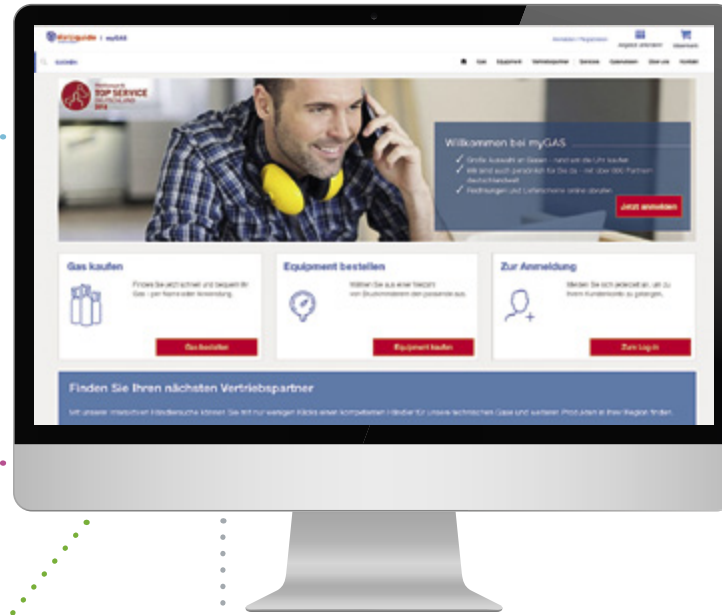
| myGAS

Anmelden / Registrieren

Angebot anfordern

Warenkorb

Suchen

Gas Equipment Vertriebspartner Services Gaseunissen Über uns Kontakt

TOP SERVICE DEUTSCHLAND 2016

Willkommen bei myGAS

✓ Große Auswahl an Gasen - rund um die Uhr kaufen

✓ Wir sind auch persönlich für Sie da - mit über 600 Partnern deutschlandweit

✓ Rechnungen und Lieferscheine online abrufen

Jetzt anmelden

Gas kaufen

Finden Sie jetzt schnell und bequem Ihr Gas - per Name oder Anwendung.

Gas bestellen

Equipment bestellen

Wählen Sie aus einer Vielzahl von Druckminderern den passenden aus.

Equipment kaufen

Zur Anmeldung

Melden Sie sich jederzeit an, um zu Ihrem Kundenkonto zu gelangen.

Zum Log-In

Finden Sie Ihren nächsten Vertriebspartner

Mit unserer interaktiven Händlersuche können Sie mit nur wenigen Klicks einen kompetenten Händler für unsere technischen Gase und weiteren Produkten in Ihrer Region finden.